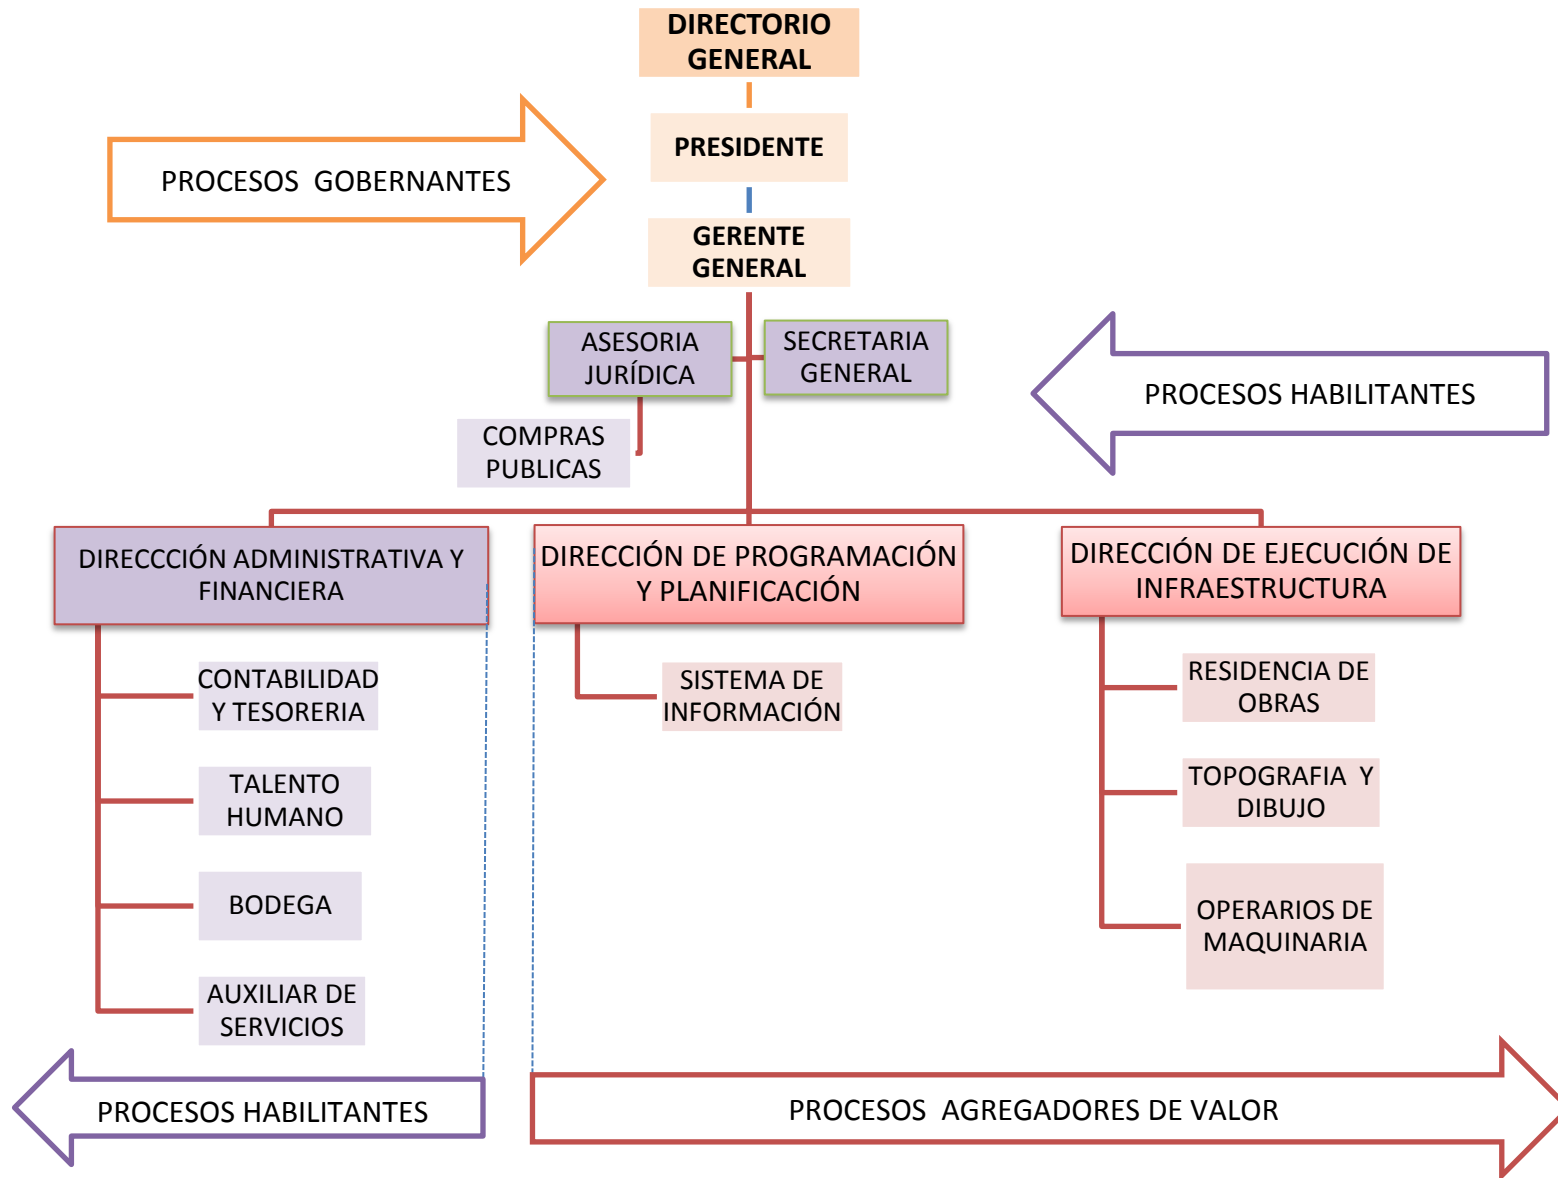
DIRECTORIO GENERAL

PROCESOS GOBERNANTES

PRESIDENTE

GERENTE GENERAL

ASESORIA JURÍDICA

SECRETARIA GENERAL

PROCESOS HABILITANTES

COMPRAS PUBLICAS

DIRECCCIÓN ADMINISTRATIVA Y FINANCIERA

DIRECCIÓN DE PROGRAMACIÓN Y PLANIFICACIÓN

DIRECCIÓN DE EJECUCIÓN DE INFRAESTRUCTURA

CONTABILIDAD Y TESORERIA

SISTEMA DE INFORMACIÓN

RESIDENCIA DE OBRAS

TALENTO HUMANO

TOPOGRAFIA Y DIBUJO

BODEGA

OPERARIOS DE MAQUINARIA

AUXILIAR DE SERVICIOS

PROCESOS HABILITANTES

PROCESOS AGREGADORES DE VALOR